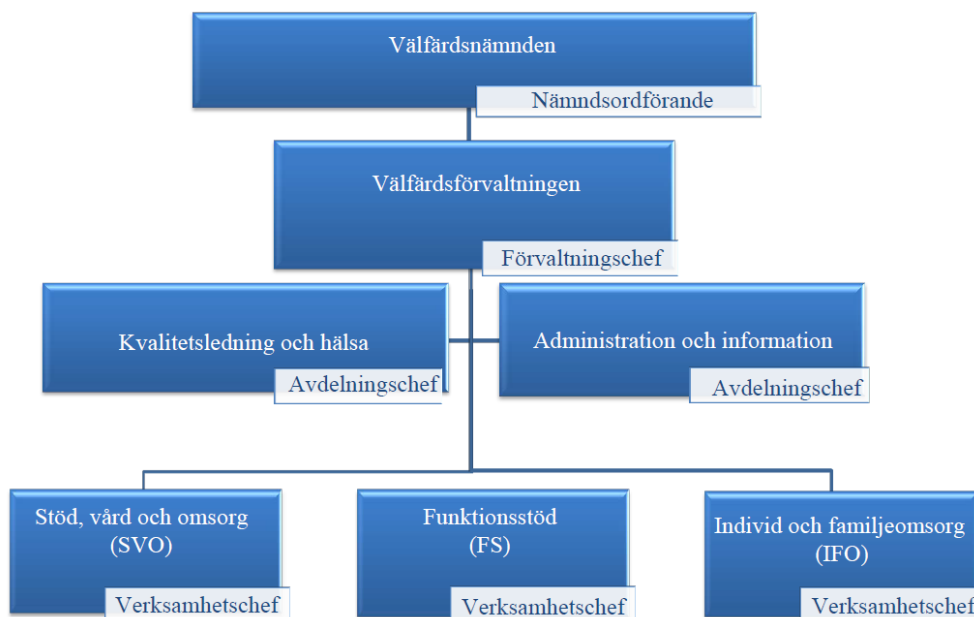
Välfärdsnämnden
Nämndsordförande

Välfärdsförvaltningen
Förvaltningschef

Kvalitetsledning och hälsa
Avdelningschef

Administration och information
Avdelningschef

Stöd, vård och omsorg (SVO)
Verksamhetschef

Funktionsstöd (FS)
Verksamhetschef

Individ och familjeomsorg (IFO)
Verksamhetschef